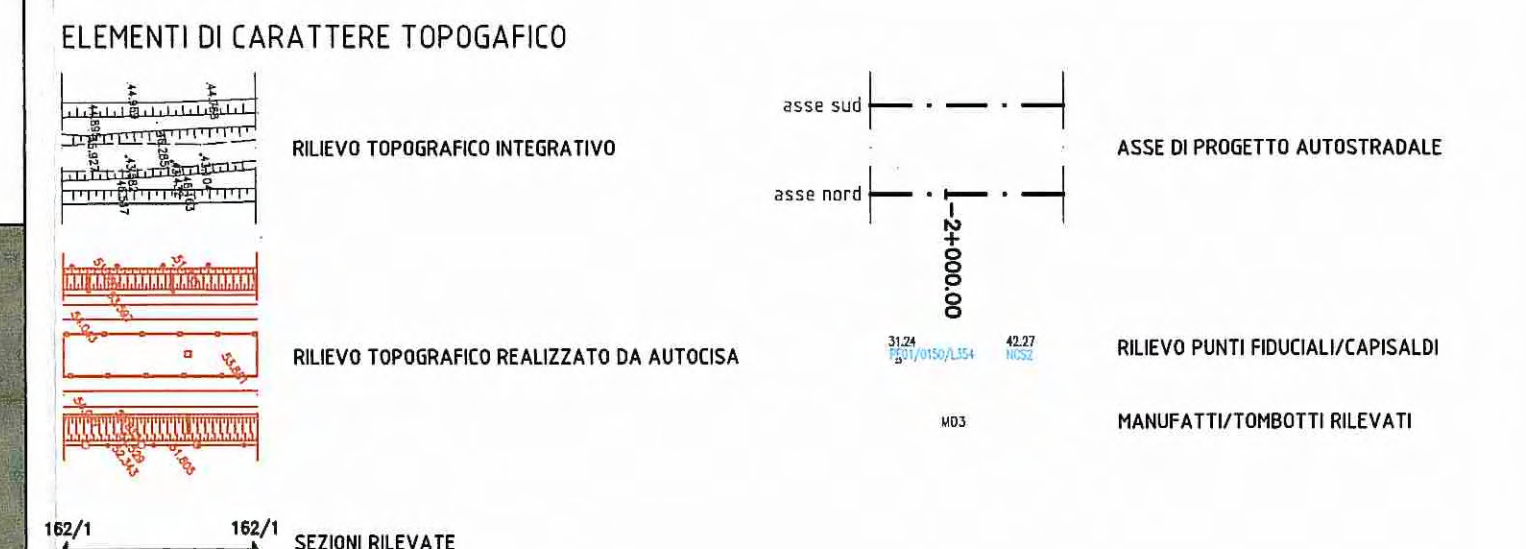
ELEMENTI DI CARATTERE TOPOGAFICO

44.963 44.765 44.895 45.927 56.285 43.782 43.547 46.103 43.554

RILIEVO TOPOGRAFICO INTEGRATIVO

asse sud

asse nord

2+000.00

ASSE DI PROGETTO AUTOSTRADALE

RILIEVO TOPOGRAFICO REALIZZATO DA AUTOCISA

31.24
PE01/0150/L354

42.27
NCS2

RILIEVO PUNTI FIDUCIALI/CAPISALDI

MD3

MANUFATTI/TOMBOTTI RILEVATI

162/1 162/1 SEZIONI RILEVATE